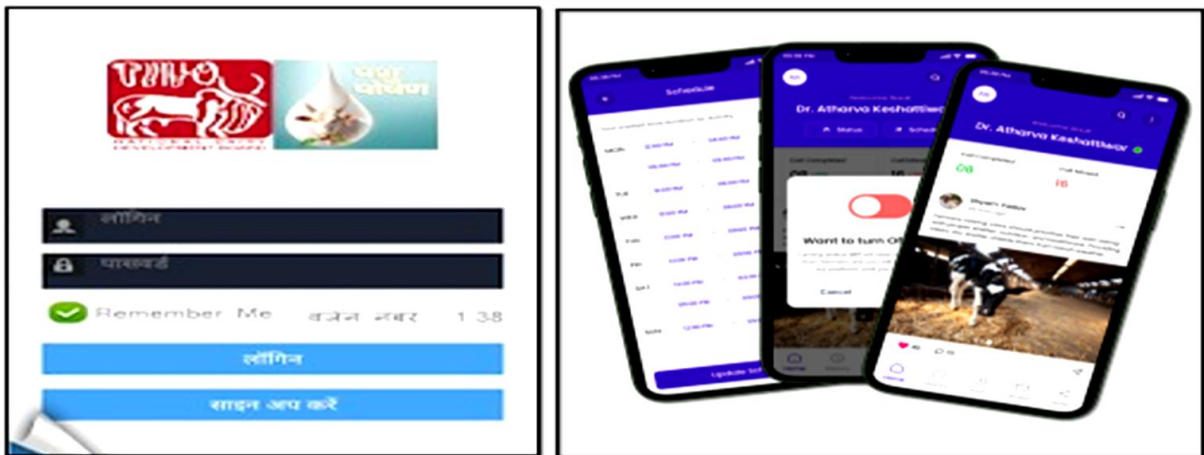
NATIONAL DAIRY DEVELOPMENT BOARD

पशु पोषण

लॉगिन

पासवर्ड

Remember Me

वर्जन नंबर 1.38

लॉगिन

साइन अप करें

Schedule

MON

TUE

WED

THU

FRI

SAT

SUN

Update Schedule

Dr. Atharva Keshattiwar

Status

Schedule

Want to turn Off

Cancel

Welcome Back

Dr. Atharva Keshattiwar

08

16

Shyam Yadav

Home